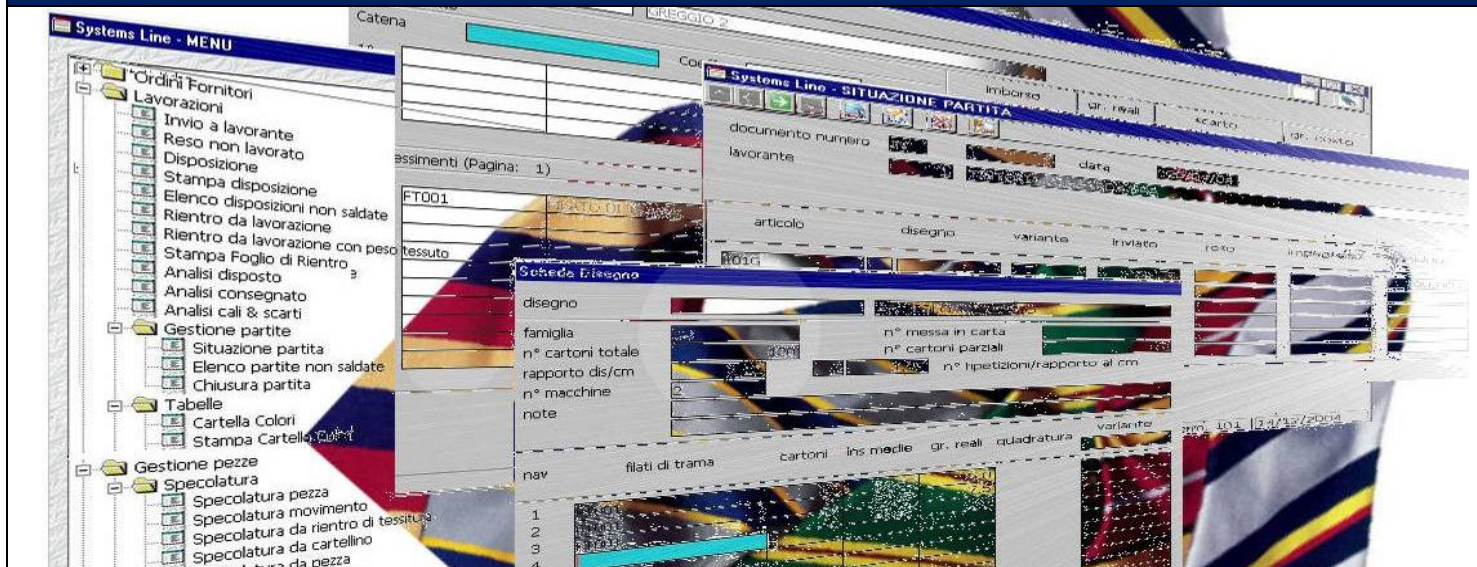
Systems Line - MENU

Ordini Fornitori
Lavorazioni
Invio a lavorante
Reso non lavorato
Disposizione
Stampa disposizione
Elenco disposizioni non saldate
Rientro da lavorazione
Rientro da lavorazione con peso tessuto
Stampa Foglio di Rientro
Analisi disposto
Analisi consegnato
Analisi cali & scarti
Gestione partite
Situazione partita
Elenco partite non saldate
Chiusura partita
Tabelle
Cartella Colori
Stampa Cartello Colori
Gestione pezze
Specolatura
Specolatura pezza
Specolatura movimento
Specolatura da rientro di tessitura
Specolatura da cartellino
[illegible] da pezza

Catena
GREGGIO 2
Cod
essimenti (Pagina: 1)
FT001

Systems Line - SITUAZIONE PARTITA
documento numero
lavorante
data
Imborso
gr. reali
scarto
gr. costo
articolo
disegno
variante
inviato
reso
101G

Scheda Disegno
disegno
famiglia
n° messa in carta
n° cartoni totale
n° cartoni parziali
rapporto dis/cm
n° ripetizioni/rapporto al cm
n° macchine
2
note
nav
filati di trama
cartoni
ins medie
gr. reali
quadratura
variante
1
2
3
4
101